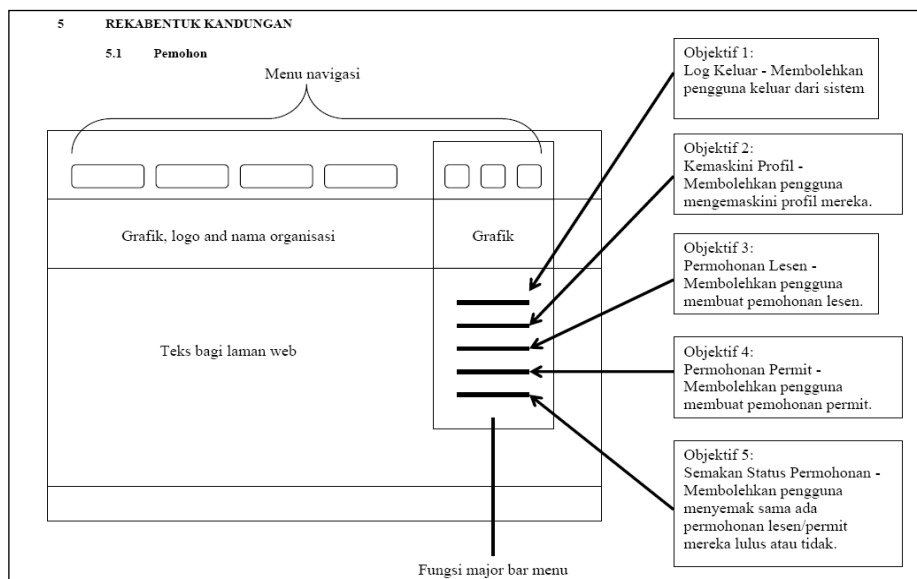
5 REKABENTUK KANDUNGAN

5.1 Pemohon

Menu navigasi

Grafik, logo and nama organisasi

Grafik

Teks bagi laman web

Fungsi major bar menu

Objektif 1:
Log Keluar - Membolehkan pengguna keluar dari sistem

Objektif 2:
Kemaskini Profil - Membolehkan pengguna mengemaskini profil mereka.

Objektif 3:
Permohonan Lesen - Membolehkan pengguna membuat pemohonan lesen.

Objektif 4:
Permohonan Permit - Membolehkan pengguna membuat pemohonan permit.

Objektif 5:
Semakan Status Permohonan - Membolehkan pengguna menyemak sama ada permohonan lesen/permit mereka lulus atau tidak.